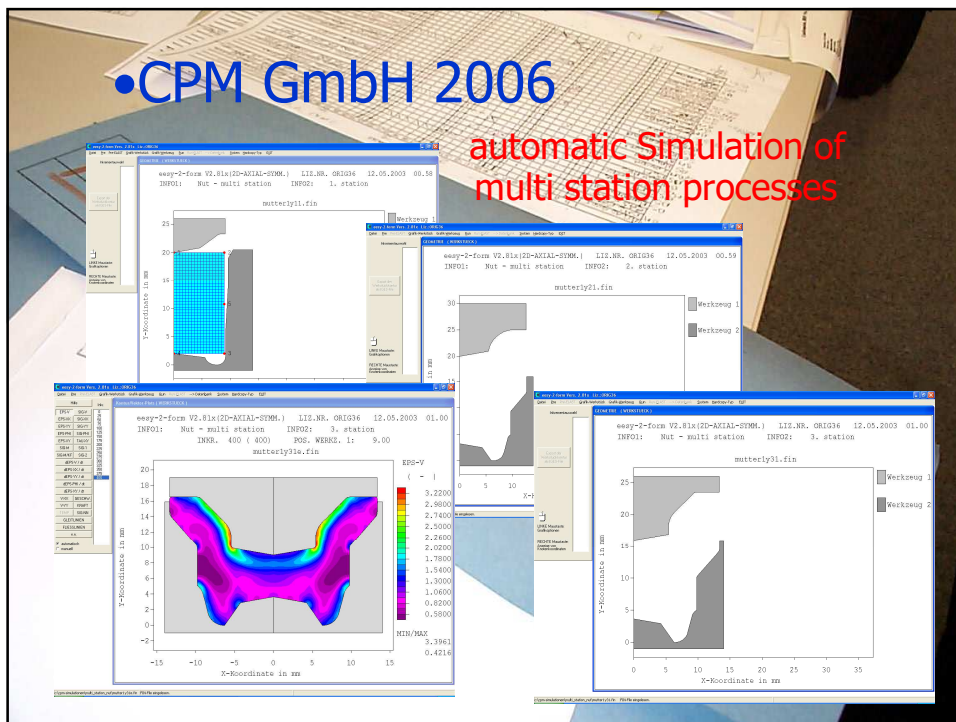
•CPM GmbH 2006

automatic Simulation of multi station processes

eesy-2-form Vers. 2.81x LIZ.: ORIG36

GEOMETRIE (WERKSTUECK)

eesy-2-form V2.81x(2D-AXIAL-SYMM.) LIZ.NR. ORIG36 12.05.2003 00.58
INFO1: Nut - multi station INFO2: 1. station

mutterly11.fin

Werkzeug 1

Y-Koordinate in mm

25
20
15
10
5

eesy-2-form Vers. 2.81x LIZ.: ORIG36

GEOMETRIE (WERKSTUECK)

eesy-2-form V2.81x(2D-AXIAL-SYMM.) LIZ.NR. ORIG36 12.05.2003 00.59
INFO1: Nut - multi station INFO2: 2. station

mutterly21.fin

Werkzeug 1

Werkzeug 2

30
25
20
15

0 5 10
X-K

eesy-2-form Vers. 2.81x LIZ.: ORIG36

EPS-V
EPS-XX
EPS-YY
EPS-PHI
SIG-V
SIG-XX
SIG-YY
SIG-PHI

eesy-2-form V2.81x(2D-AXIAL-SYMM.) LIZ.NR. ORIG36 12.05.2003 01.00
INFO1: Nut - multi station INFO2: 3. station
INKR. 400 ( 400) POS. WERKZ. 1: 9.00
mutterly31e.fin

EPS-V
( - )
3.2200
2.9800
2.7400
2.5000
2.2600
2.0200
1.7800
1.5400
1.3000
1.0600
0.8200
0.5800

MIN/MAX
3.3961
0.4216

Y-Koordinate in mm

20
18
16
14
12
10
8
6
4
2
0
-2

-15 -10 -5 0 5 10 15
X-Koordinate in mm

eesy-2-form Vers. 2.81x LIZ.: ORIG36

GEOMETRIE (WERKSTUECK)

eesy-2-form V2.81x(2D-AXIAL-SYMM.) LIZ.NR. ORIG36 12.05.2003 01.00
INFO1: Nut - multi station INFO2: 3. station

mutterly31.fin

Werkzeug 1

Werkzeug 2

Y-Koordinate in mm

25
20
15
10
5
0

0 5 10 15 20 25 30 35
X-Koordinate in mm